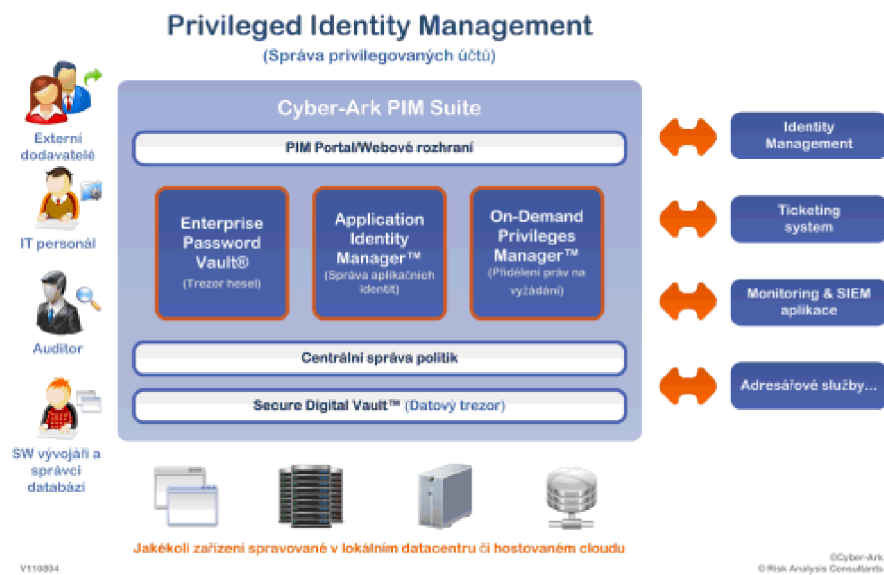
Privileged Identity Management

(Správa privilegovaných účtů)

Externí dodavatelé

IT personál

Auditor

SW vývojáři a správci databází

Cyber-Ark PIM Suite

PIM Portal/Webové rozhraní

Enterprise Password Vault®
(Trezor hesel)

Application Identity Manager™
(Správa aplikačních identit)

On-Demand Privileges Manager™
(Přidělení práv na vyžádání)

Centrální správa politik

Secure Digital Vault™ (Datový trezor)

Identity Management

Ticketing system

Monitoring & SIEM aplikace

Adresářové služby...

Jakékoli zařízení spravované v lokálním datacentru či hostovaném cloudu

V110804

©Cyber-Ark
© Risk Analysis Consultants